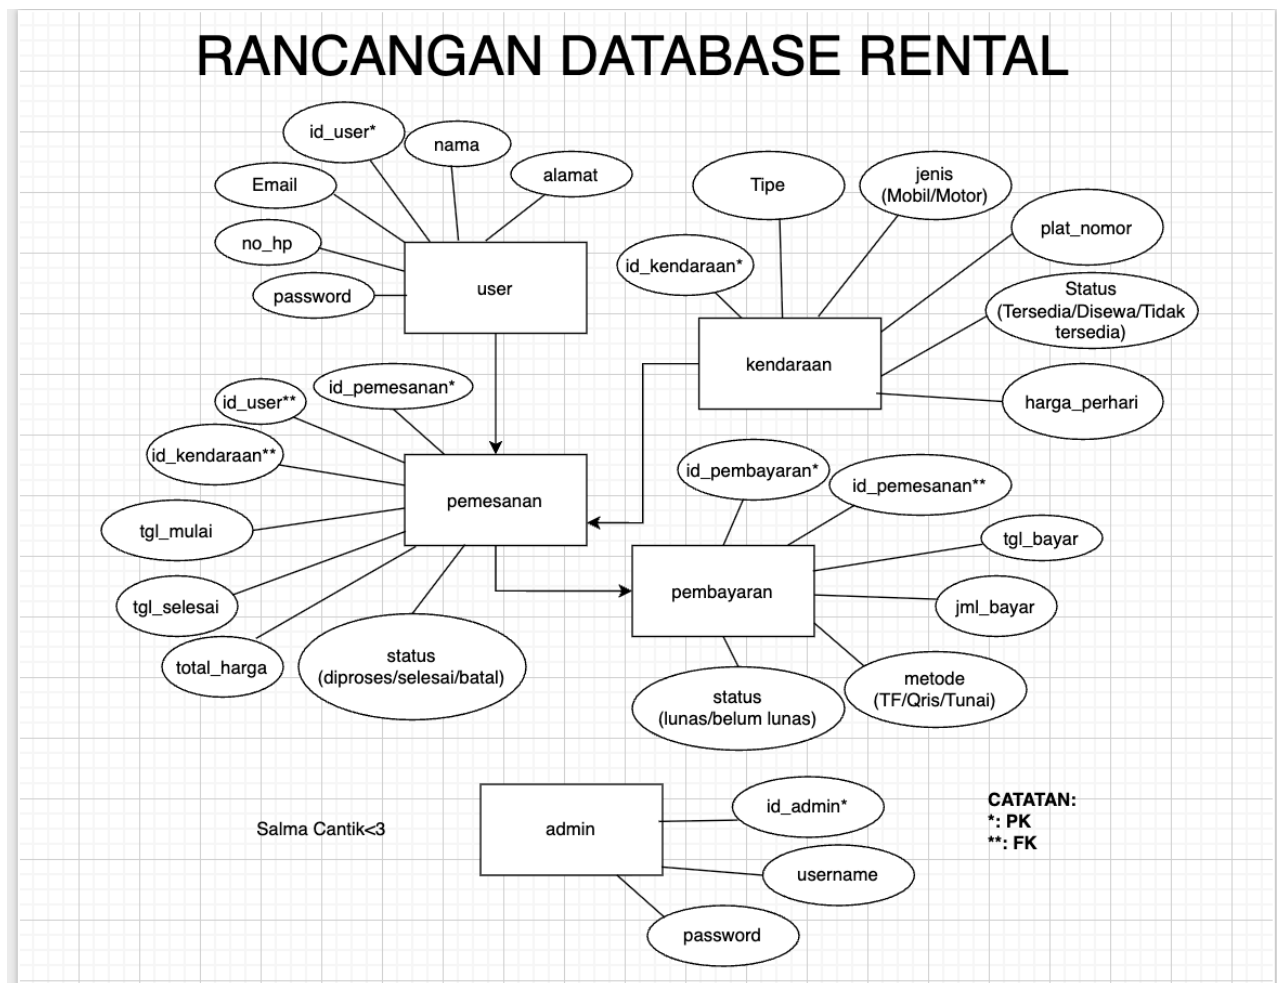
RANCANGAN DATABASE RENTAL

id_user*
nama
Email
alamat
no_hp
password
user

Tipe
jenis
(Mobil/Motor)
id_kendaraan*
plat_nomor
Status
(Tersedia/Disewa/Tidak tersedia)
kendaraan
harga_perhari

id_user**
id_pemesanan*
id_kendaraan**
pemesanan
tgl_mulai
tgl_selesai
total_harga
status
(diproses/selesai/batal)

id_pembayaran*
id_pemesanan**
tgl_bayar
pembayaran
jml_bayar
metode
(TF/Qris/Tunai)
status
(lunas/belum lunas)

Salma Cantik<3
admin
id_admin*
username
password

CATATAN:
*: PK
**: FK